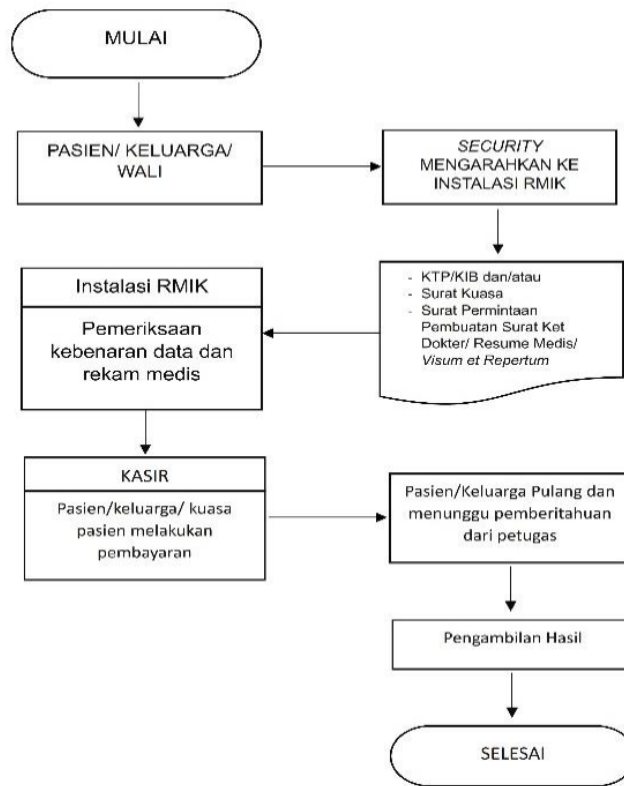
MULAI

PASIEN/ KELUARGA/ WALI

SECURITY MENGARAHKAN KE INSTALASI RMIK

- KTP/KIB dan/atau
- Surat Kuasa
- Surat Permintaan Pembuatan Surat Ket Dokter/ Resume Medis/ Visum et Repertum

Instalasi RMIK

Pemeriksaan kebenaran data dan rekam medis

KASIR

Pasien/keluarga/ kuasa pasien melakukan pembayaran

Pasien/Keluarga Pulang dan menunggu pemberitahuan dari petugas

Pengambilan Hasil

SELESAI